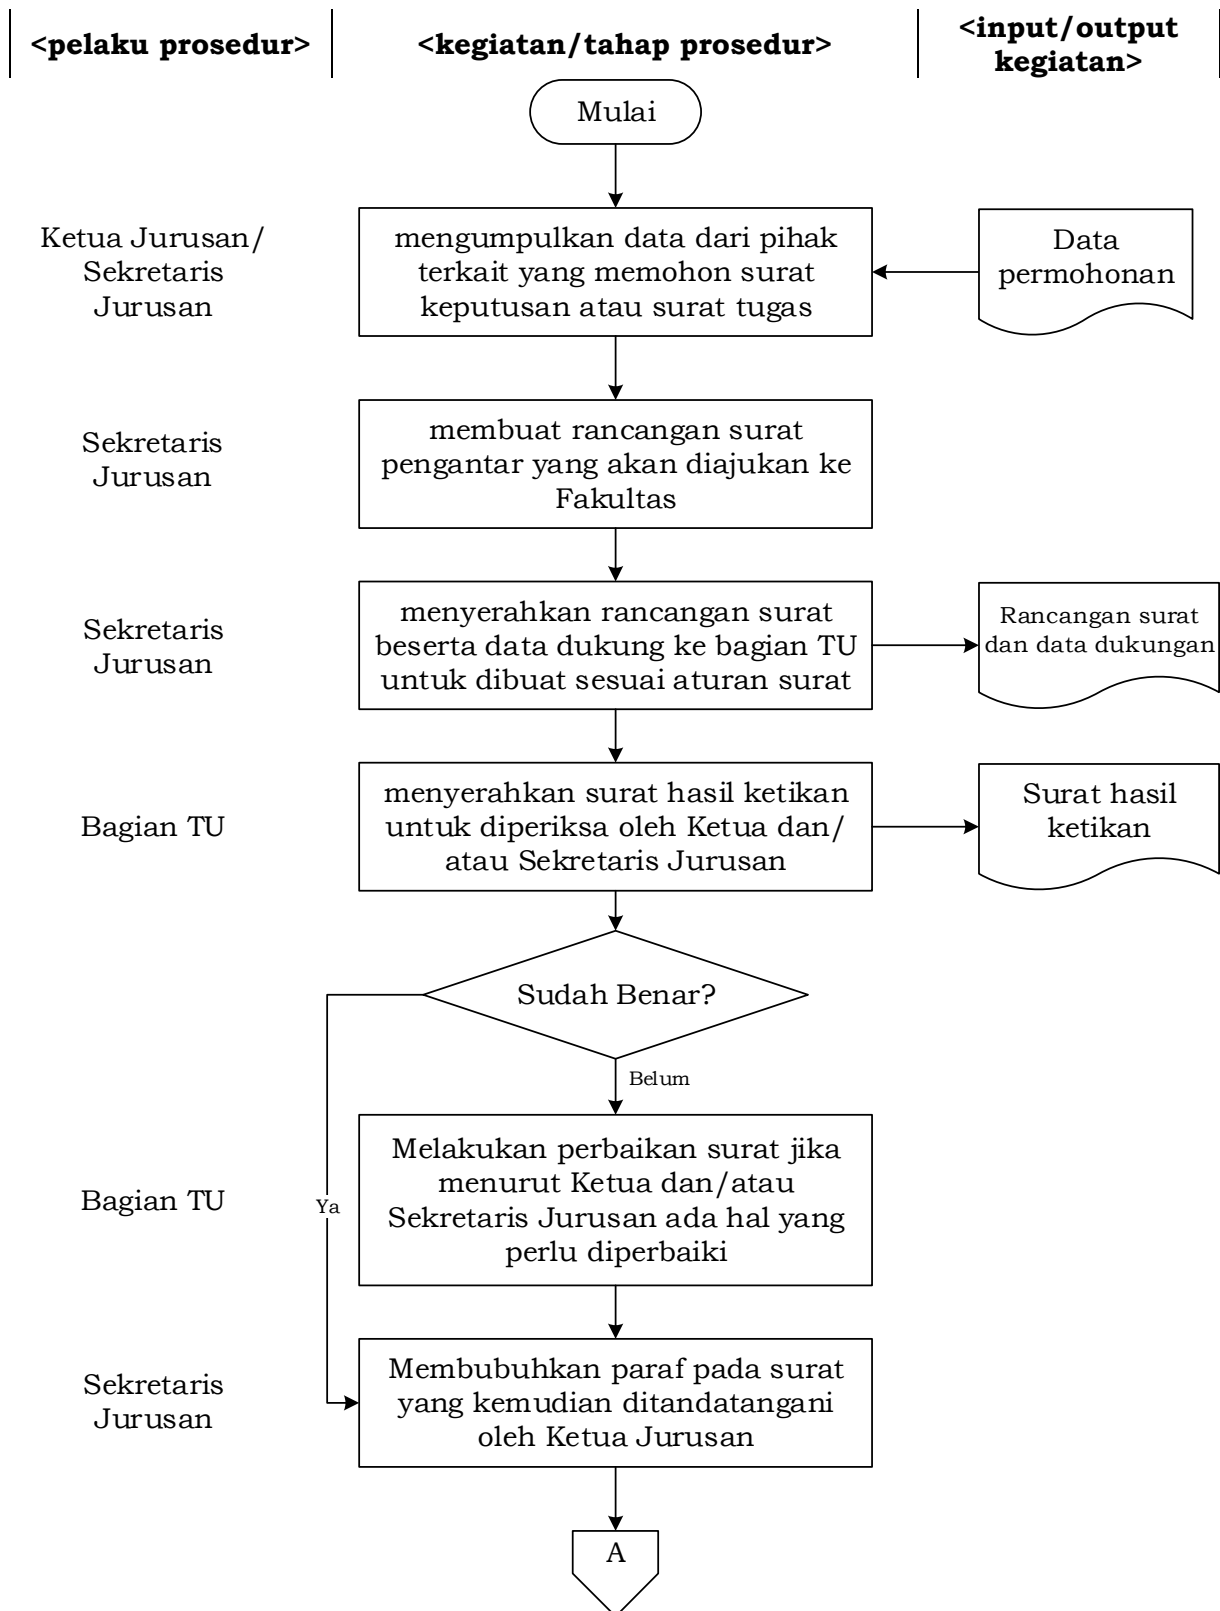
<pelaku prosedur>

<kegiatan/tahap prosedur>

<input/output kegiatan>

Mulai

Ketua Jurusan/ Sekretaris Jurusan

mengumpulkan data dari pihak terkait yang memohon surat keputusan atau surat tugas

Data permohonan

Sekretaris Jurusan

membuat rancangan surat pengantar yang akan diajukan ke Fakultas

Sekretaris Jurusan

menyerahkan rancangan surat beserta data dukung ke bagian TU untuk dibuat sesuai aturan surat

Rancangan surat dan data dukungan

Bagian TU

menyerahkan surat hasil ketikan untuk diperiksa oleh Ketua dan/ atau Sekretaris Jurusan

Surat hasil ketikan

Sudah Benar?

Belum

Ya

Bagian TU

Melakukan perbaikan surat jika menurut Ketua dan/atau Sekretaris Jurusan ada hal yang perlu diperbaiki

Sekretaris Jurusan

Membubuhkan paraf pada surat yang kemudian ditandatangani oleh Ketua Jurusan

A